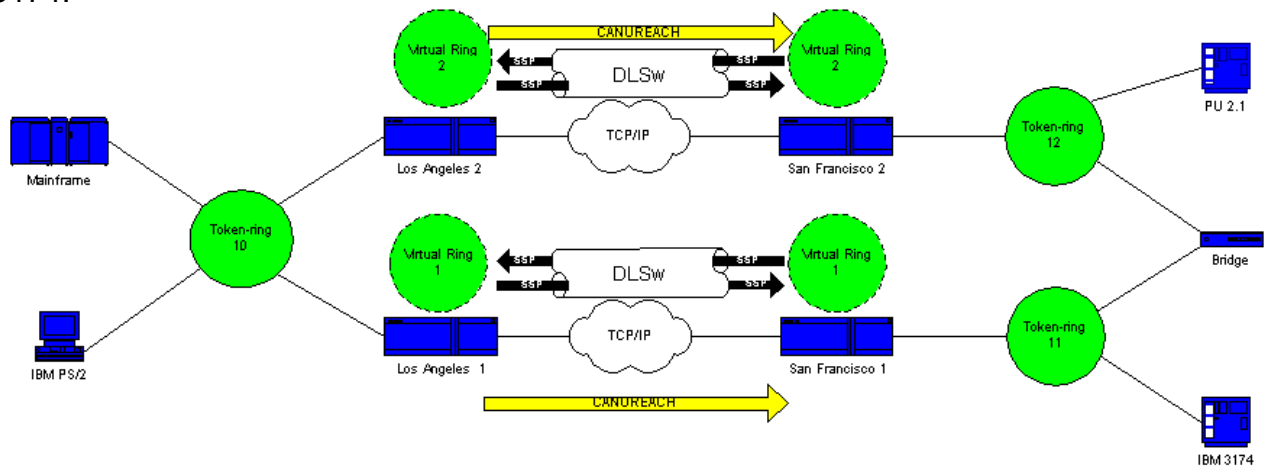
CANUREACH

Virtual Ring 2

SSP

SSP

DLSw

SSP

SSP

Virtual Ring 2

PU 2.1

Mainframe

Los Angeles 2

TCP/IP

San Francisco 2

Token-ring 12

Token-ring 10

Virtual Ring 1

SSP

SSP

DLSw

SSP

SSP

Virtual Ring 1

Bridge

IBM PS/2

Los Angeles 1

TCP/IP

San Francisco 1

Token-ring 11

CANUREACH

IBM 3174